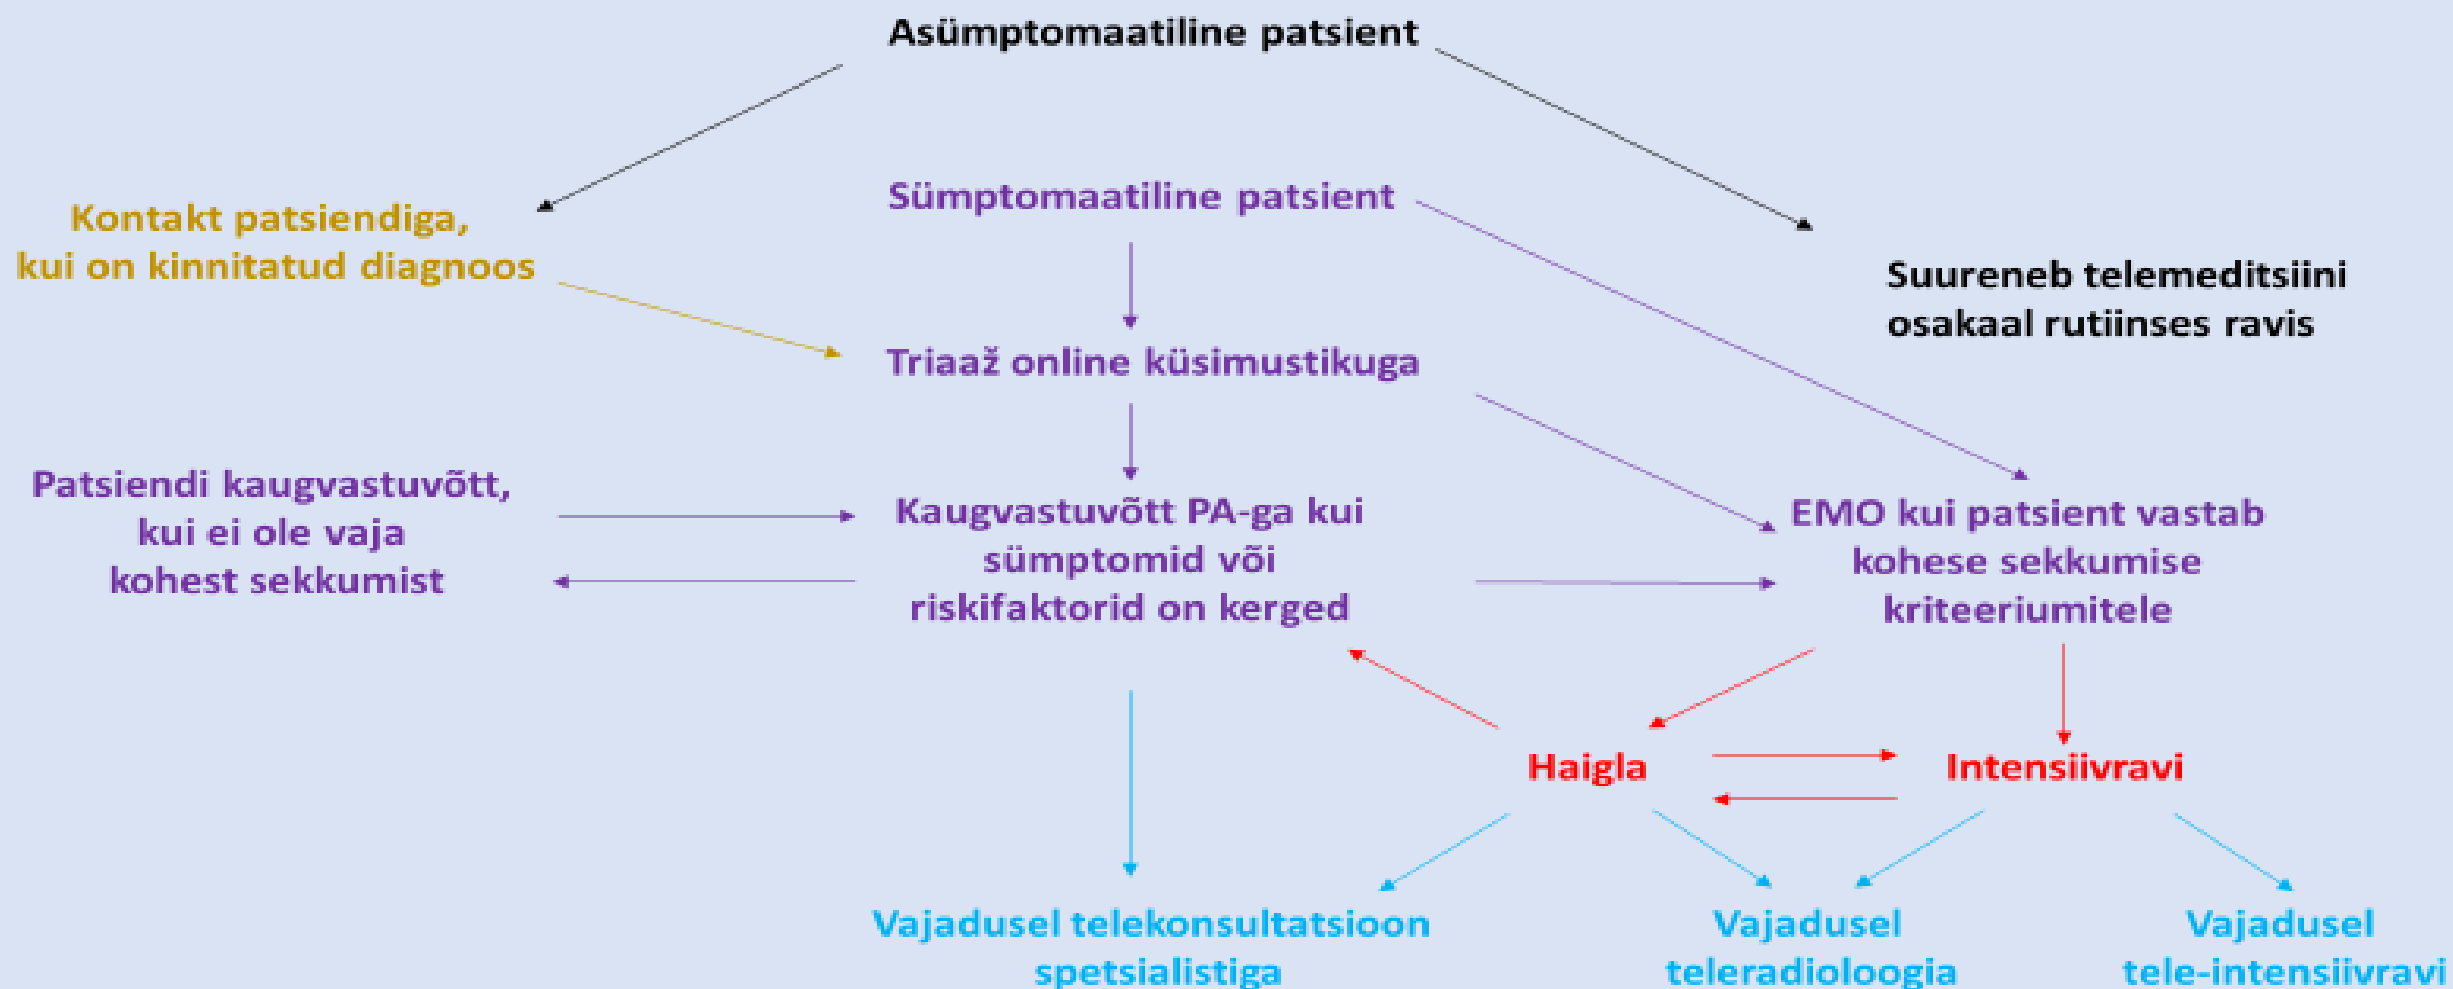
Asümptomaatiline patsient

Kontakt patsiendiga, kui on kinnitatud diagnoos

Sümptomaatiline patsient

Suureneb telemeditsiini osakaal rutiinses ravis

Triaaž online küsimustikuga

Patsiendi kaugvastuvõtt, kui ei ole vaja kohest sekkumist

Kaugvastuvõtt PA-ga kui sümptomid või riskifaktorid on kerged

EMO kui patsient vastab kohese sekkumise kriteeriumitele

Haigla

Intensiivravi

Vajadusel telekonsultatsioon spetsialistiga

Vajadusel teleradioloogia

Vajadusel tele-intensiivravi